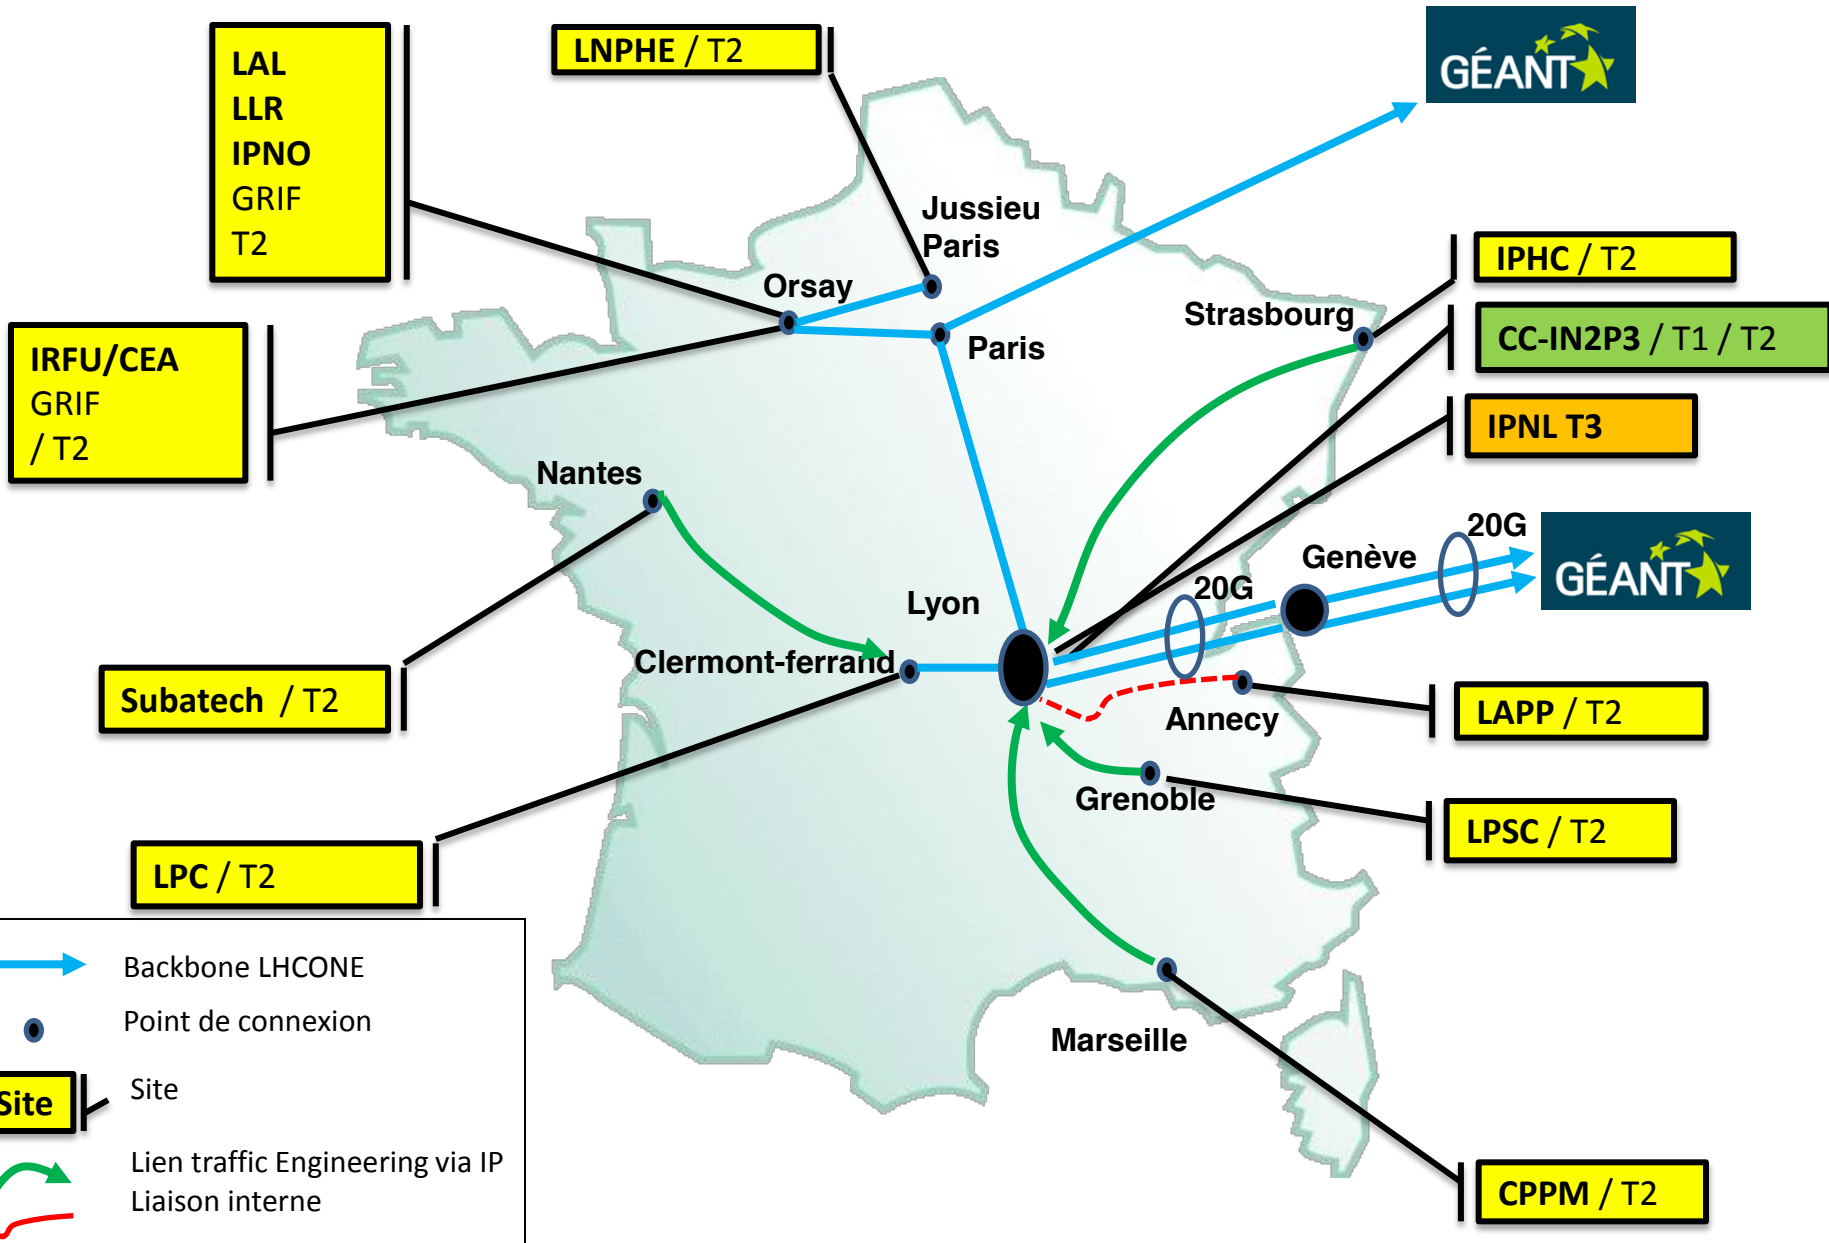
LAL
LLR
IPNO
GRIF
T2

LNPHE / T2

GÉANT

Jussieu
Paris

Orsay

Paris

Strasbourg

IPHC / T2

CC-IN2P3 / T1 / T2

IPNL T3

IRFU/CEA
GRIF
/ T2

Nantes

20G

Genève

GÉANT

20G

Lyon

Subatech / T2

Clermont-ferrand

Annecy

LAPP / T2

Grenoble

LPSC / T2

LPC / T2

Backbone LHCONE

Point de connexion

Site

Site

Lien traffic Engineering via IP
Liaison interne

Marseille

CPPM / T2